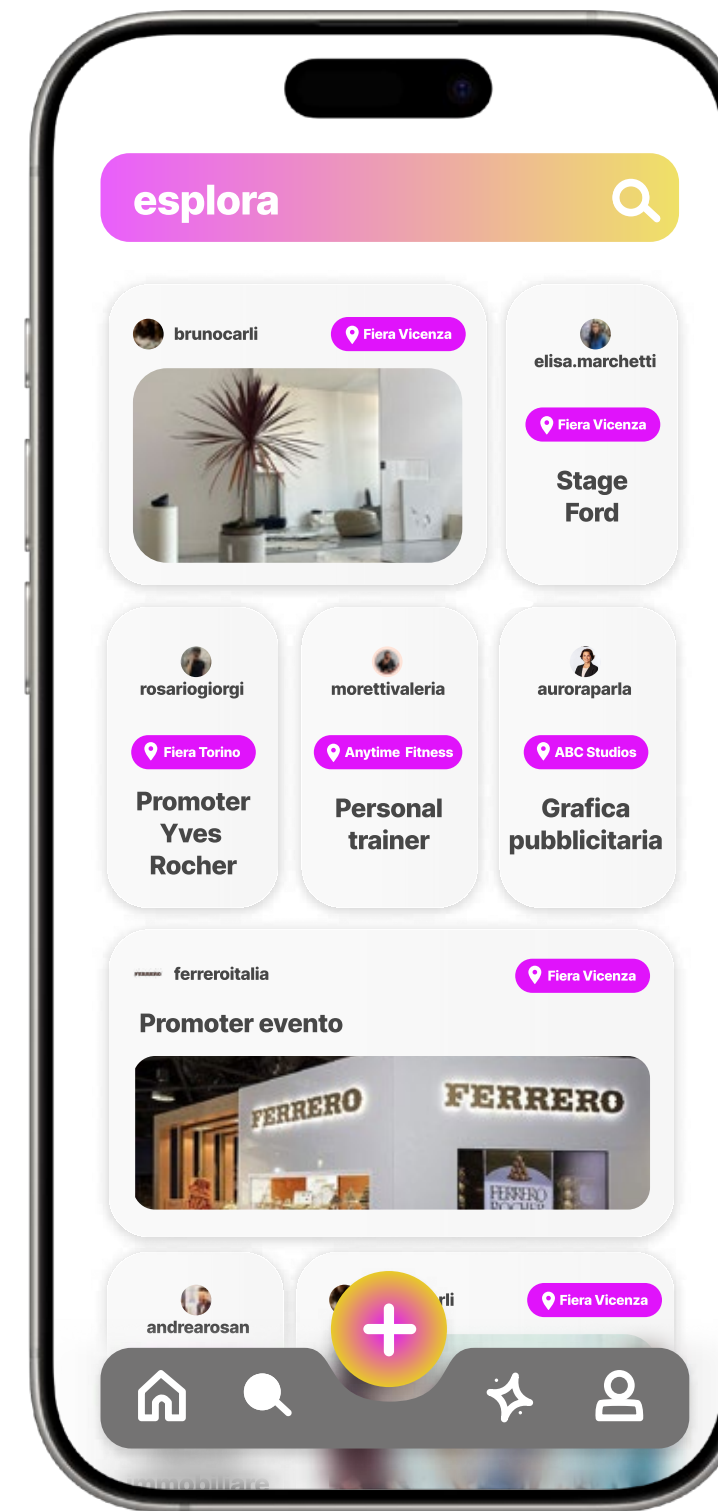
esplora

brunocarli
Fiera Vicenza

elisa.marchetti
Fiera Vicenza
Stage Ford

rosariogiorgi
Fiera Torino
Promoter Yves Rocher

morettivaleria
Anytime Fitness
Personal trainer

auroraparla
ABC Studios
Grafica pubblicitaria

ferreroitalia
Fiera Vicenza
Promoter evento
FERRERO FERRERO FERRERO ROCHER

andrearosan

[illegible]rli
Fiera Vicenza

immobiliare